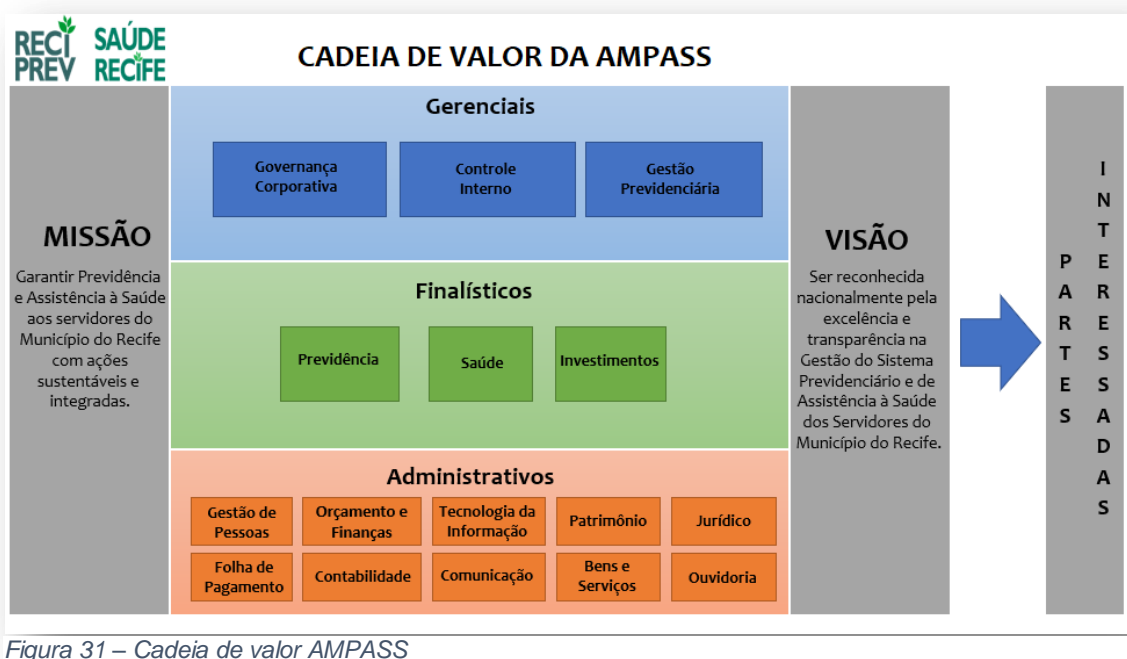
RECI PREV SAÚDE RECIFE

CADEIA DE VALOR DA AMPASS

MISSÃO

Garantir Previdência e Assistência à Saúde aos servidores do Município do Recife com ações sustentáveis e integradas.

Gerenciais

Governança Corporativa

Controle Interno

Gestão Previdenciária

Finalísticos

Previdência

Saúde

Investimentos

Administrativos

Gestão de Pessoas

Orçamento e Finanças

Tecnologia da Informação

Patrimônio

Jurídico

Folha de Pagamento

Contabilidade

Comunicação

Bens e Serviços

Ouvidoria

VISÃO

Ser reconhecida nacionalmente pela excelência e transparência na Gestão do Sistema Previdenciário e de Assistência à Saúde dos Servidores do Município do Recife.

PARTES INTERESSADAS

Figura 31 – Cadeia de valor AMPASS